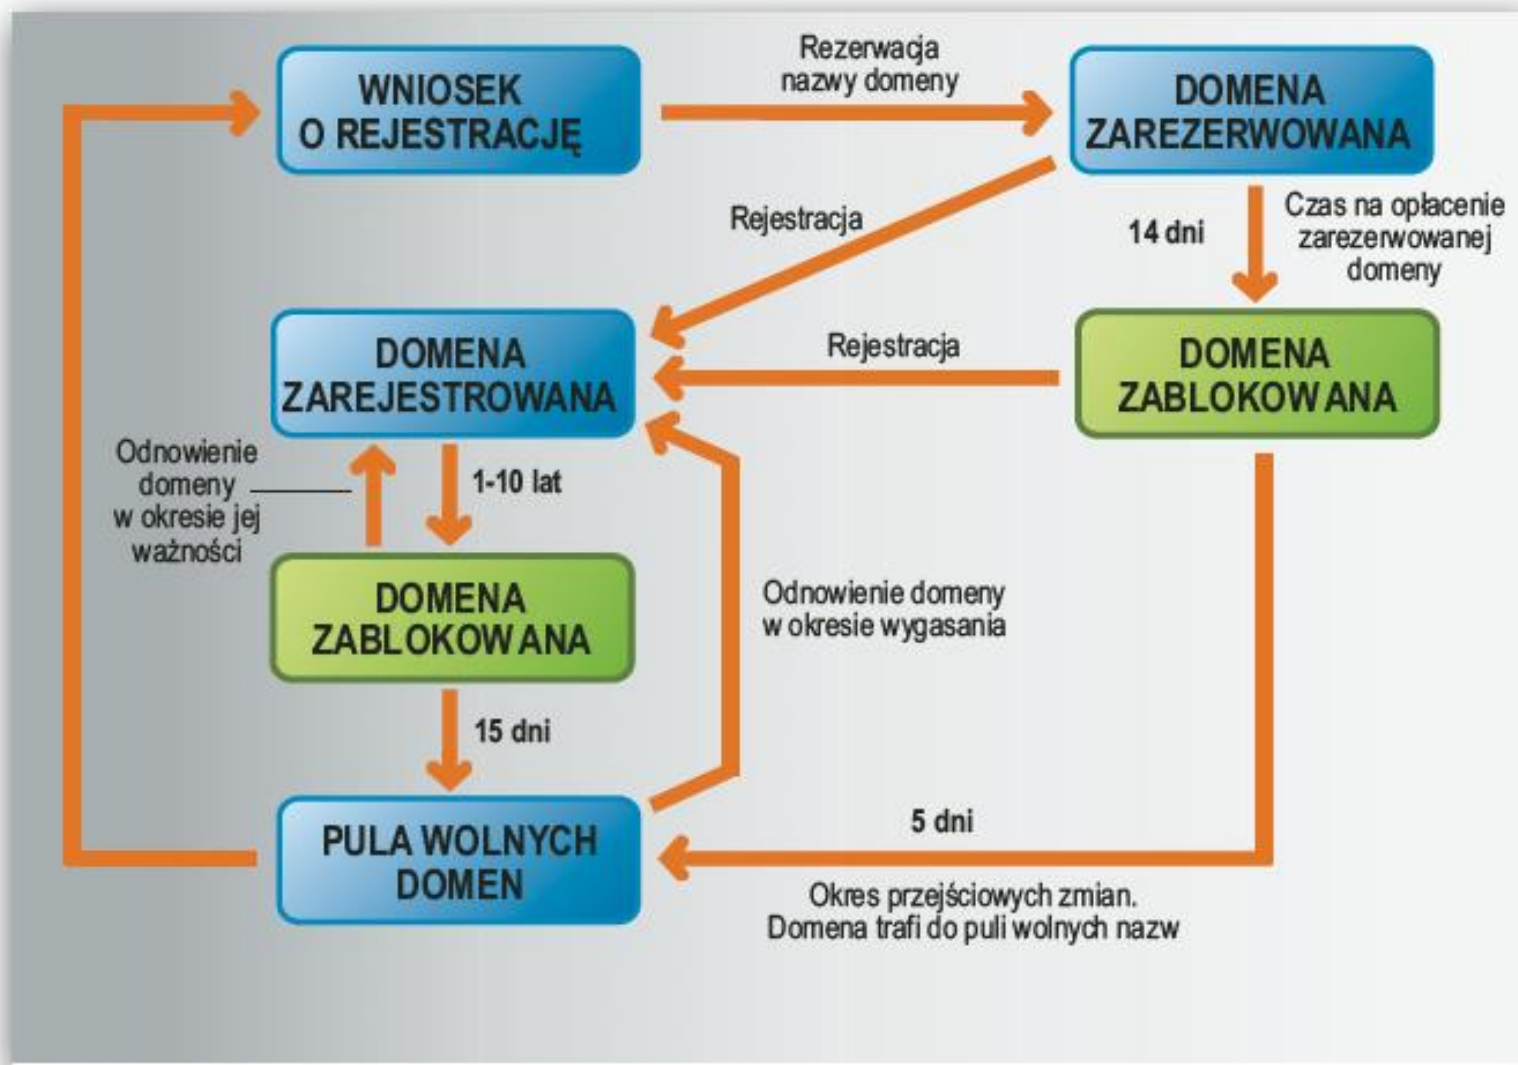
WNIOSEK O REJESTRACJĘ

Rezerwacja nazwy domeny

DOMENA ZAREZERWOWANA

Rejestracja

14 dni

Czas na opłacenie zarezerwowanej domeny

DOMENA ZAREJESTROWANA

Rejestracja

DOMENA ZABLOKOWANA

Odnowienie domeny w okresie jej ważności

1-10 lat

DOMENA ZABLOKOWANA

Odnowienie domeny w okresie wygasania

15 dni

PULA WOLNYCH DOMEN

5 dni

Okres przejściowych zmian. Domena trafi do puli wolnych nazw